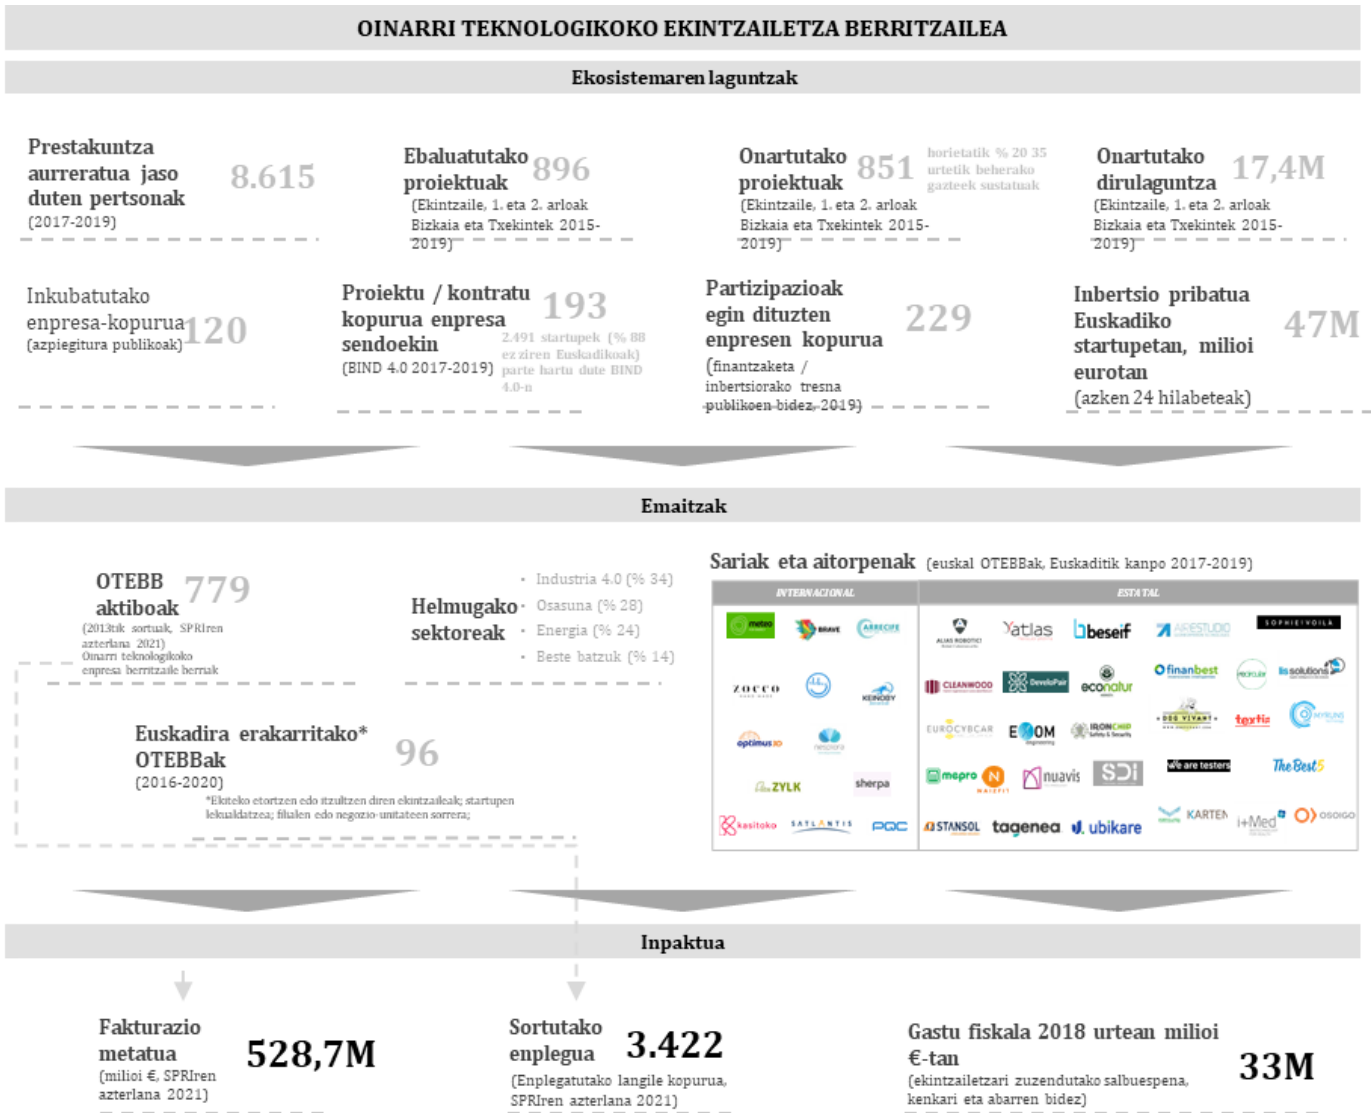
OINARRI TEKNOLOGIKOKO EKINTZAILETZA BERRITZAILEA

Ekosistemaren laguntzak

Prestakuntza aurreratua jaso duten pertsonak (2017-2019) 8.615

Ebaluatutako proiektuak 896 (Ekintzaile, 1. eta 2. arloak Bizkaia eta Txekintek 2015-2019)

Onartutako proiektuak 851 horietatik % 20 35 urtetik beherako gazteek sustatuak (Ekintzaile, 1. eta 2. arloak Bizkaia eta Txekintek 2015-2019)

Onartutako dirulaguntza 17,4M (Ekintzaile, 1. eta 2. arloak Bizkaia eta Txekintek 2015-2019)

Inkubatutako enpresa-kopurua 120 (azpiegitura publikoak)

Proiektu / kontratu kopurua enpresa sendoekin 193 (BIND 4.0 2017-2019) 2.491 startupek (% 88 ez ziren Euskadikoak) parte hartu dute BIND 4.0-n

Partizipazioak egin dituzten enpresen kopurua 229 (finantzaketa / inbertsiorako tresna publikoen bidez, 2019)

Inbertsio pribatua Euskadiko startupetan, milioi eurotan 47M (azken 24 hilabeteak)

Emaitzak

OTEBB aktiboak 779 (2013tik sortuak, SPRIren azterlana 2021) Oinarri teknologikoko enpresa berritzaile berriak

Helmugako sektoreak
• Industria 4.0 (% 34)
• Osasuna (% 28)
• Energia (% 24)
• Beste batzuk (% 14)

Sariak eta aitorpenak (euskal OTEBBak, Euskaditik kanpo 2017-2019)

| INTERNACIONAL | ESTATAL |
|---|---|
| meteo, BRAVE, ARRECIFE, ZOCCO, KENDDY, optimus3D, nesplora, ZYLK, sherpa, kasitoko, SATLANTIS, PQC | ALIAS ROBOTICS, Yatlas, beseif, AIRESTUDIO, SOPHIEIVOILA, CLEANWOOD, DevelaPair, econatur, finanbest, ls solutions, EUROCYBCAR, EKOM, IRONCHIP, DOG VIVANT, textia, mepro, N, nuavis, SDI, We are testers, TheBest5, STANSOL, tagenea, ubikare, KARTEN, i+Med, OSOIGO |

Euskadira erakarritako* OTEBBak (2016-2020) 96
*Ekiteko etortzen edo itzultzen diren ekintzaileak; startupen lekualdatzea; filialen edo negozio-unitateen sorrera;

Inpaktua

Fakturazio metatua 528,7M (milioi €, SPRIren azterlana 2021)

Sortutako enplegua 3.422 (Enplegatutako langile kopurua, SPRIren azterlana 2021)

Gastu fiskala 2018 urtean milioi €-tan 33M (ekintzaileetzari zuzendutako salbuespena, kenkari eta abarren bidez)